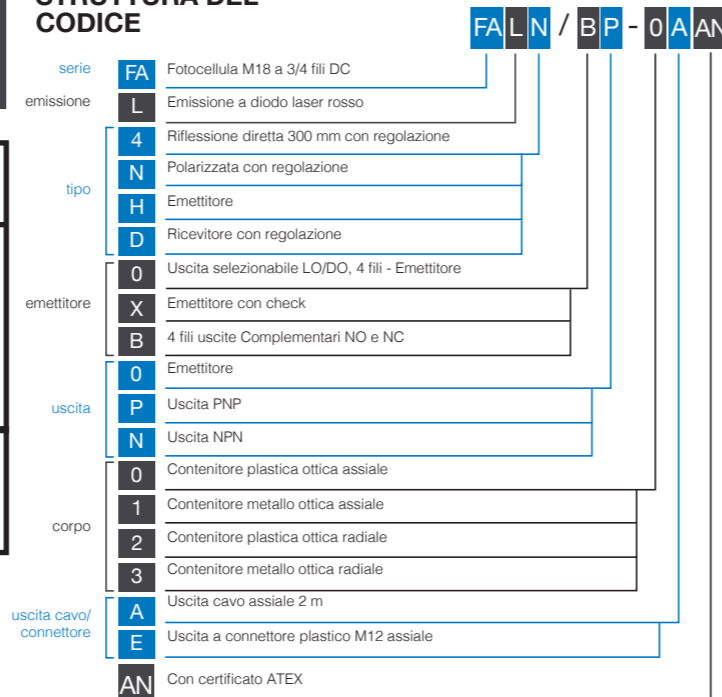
STRUTTURA DEL CODICE

FA L N / B P - 0 A AN

serie FA Fotocellula M18 a 3/4 fili DC
emissione L Emissione a diodo laser rosso
tipo 4 Riflessione diretta 300 mm con regolazione
N Polarizzata con regolazione
H Emettitore
D Ricevitore con regolazione
emettitore 0 Uscita selezionabile LO/DO, 4 fili - Emettitore
X Emettitore con check
B 4 fili uscite Complementari NO e NC
uscita 0 Emettitore
P Uscita PNP
N Uscita NPN
corpo 0 Contenitore plastica ottica assiale
1 Contenitore metallo ottica assiale
2 Contenitore plastica ottica radiale
3 Contenitore metallo ottica radiale
uscita cavo/ connettore A Uscita cavo assiale 2 m
E Uscita a connettore plastico M12 assiale
AN Con certificato ATEX